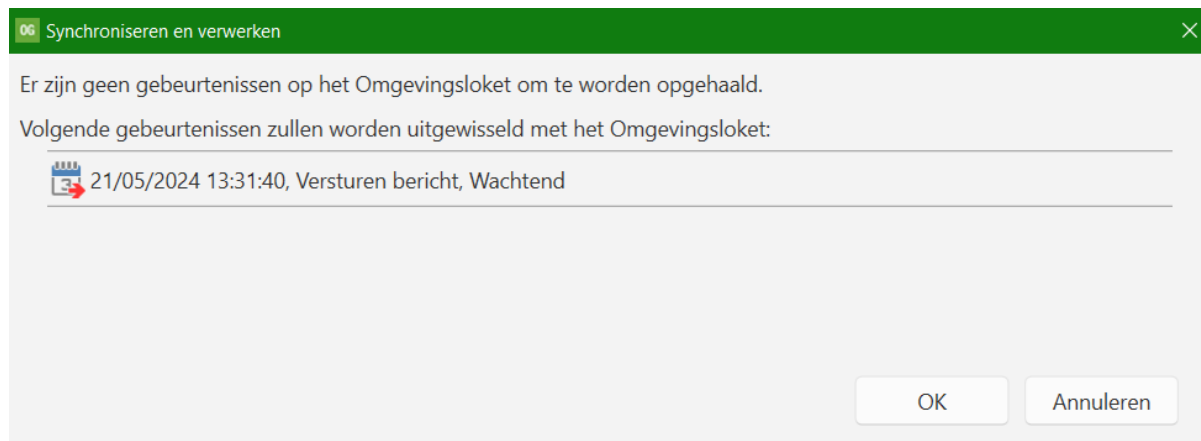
OG Synchroniseren en verwerken

Er zijn geen gebeurtenissen op het Omgevingsloket om te worden opgehaald.

Volgende gebeurtenissen zullen worden uitgewisseld met het Omgevingsloket:

21/05/2024 13:31:40, Versturen bericht, Wachtend

OK

Annuleren